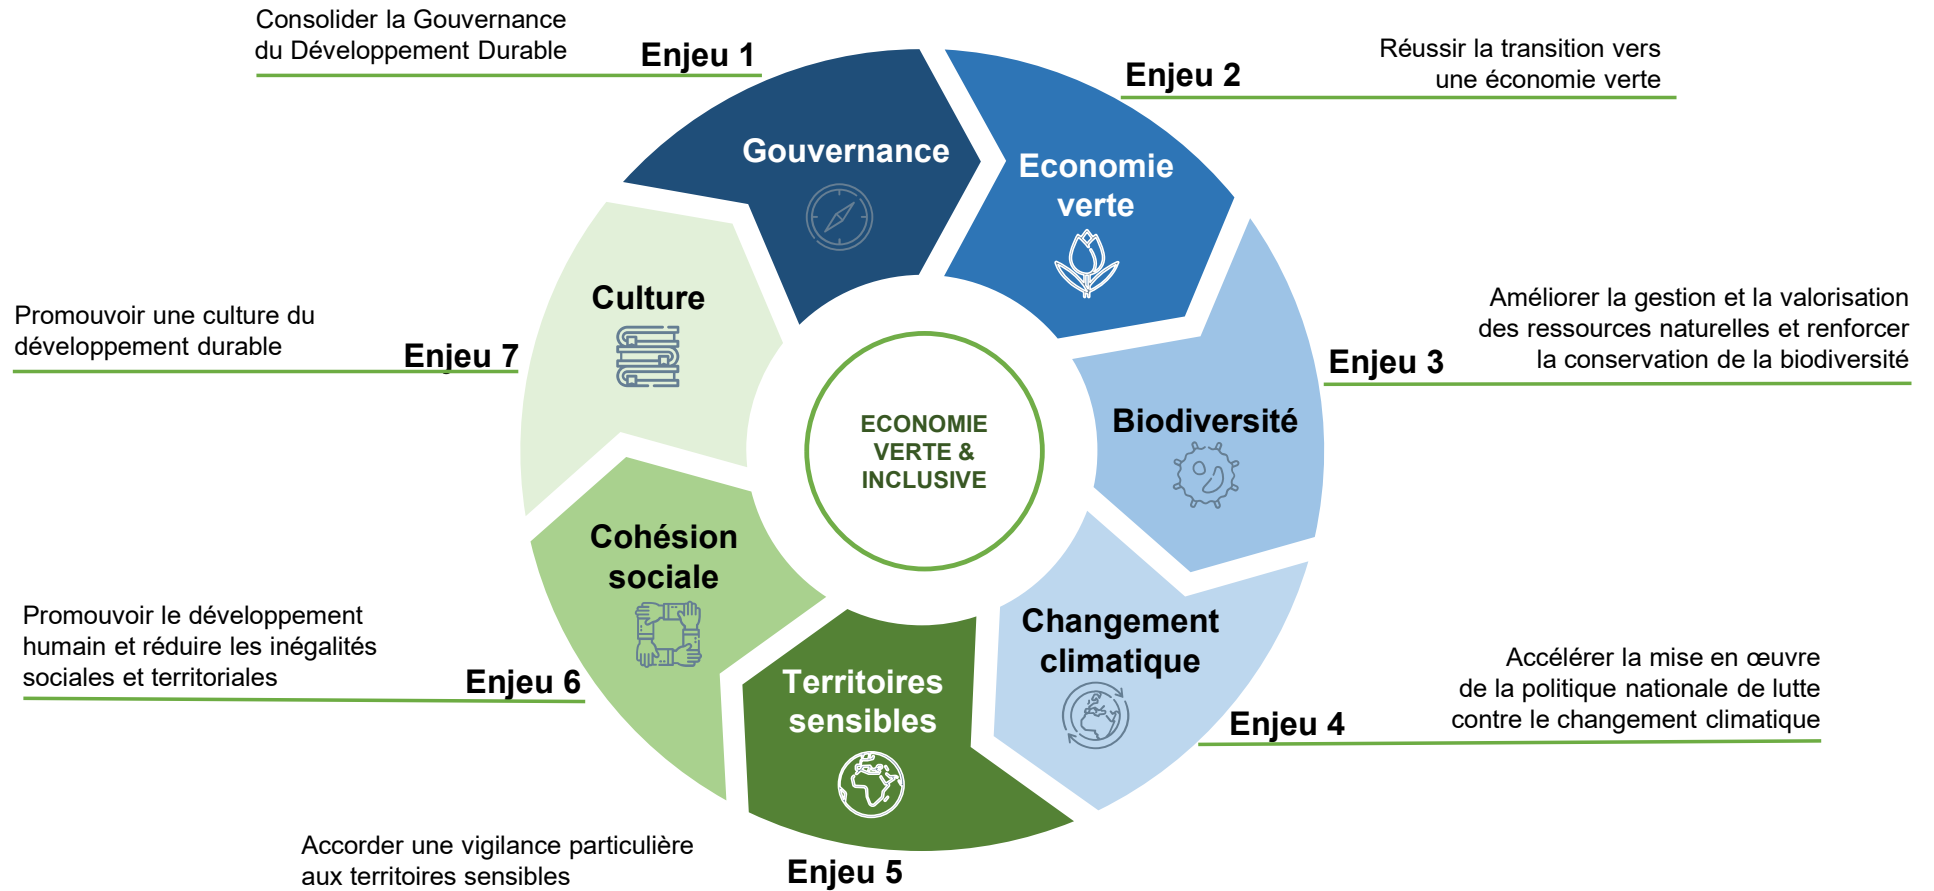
Consolider la Gouvernance du Développement Durable

Enjeu 1

Gouvernance

Enjeu 2

Réussir la transition vers une économie verte

Economie verte

Promouvoir une culture du développement durable

Enjeu 7

Culture

Améliorer la gestion et la valorisation des ressources naturelles et renforcer la conservation de la biodiversité

Enjeu 3

Biodiversité

ECONOMIE VERTE & INCLUSIVE

Cohésion sociale

Promouvoir le développement humain et réduire les inégalités sociales et territoriales

Enjeu 6

Changement climatique

Accélérer la mise en œuvre de la politique nationale de lutte contre le changement climatique

Enjeu 4

Territoires sensibles

Accorder une vigilance particulière aux territoires sensibles

Enjeu 5